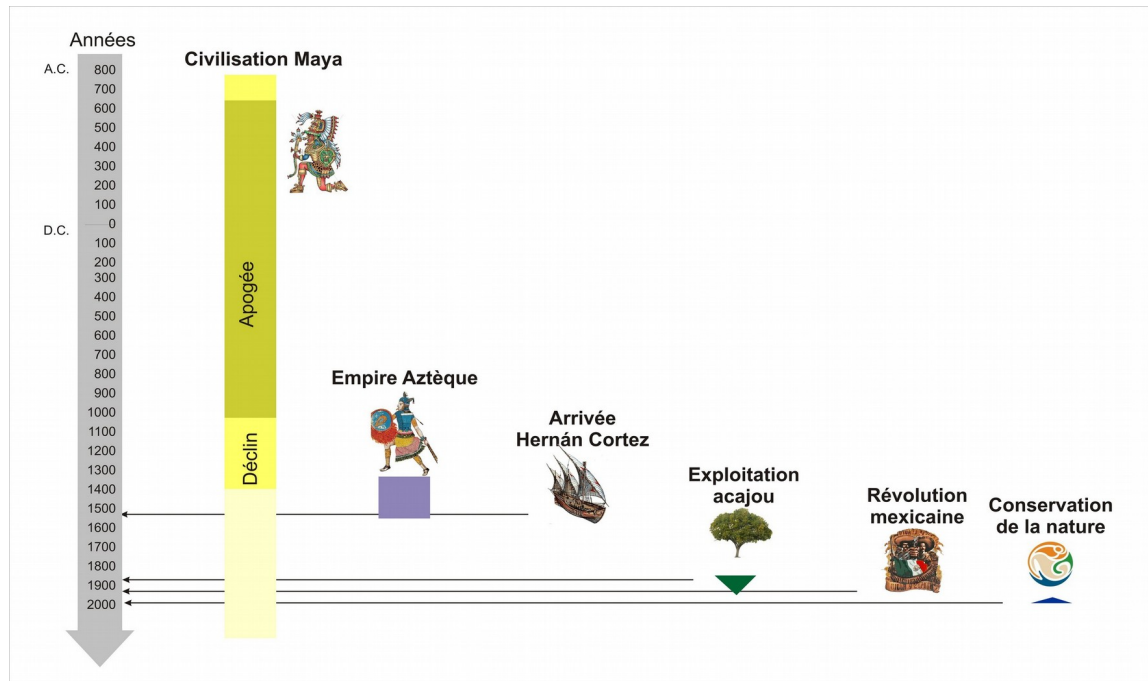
Années

A.C.
800
700
600
500
400
300
200
100
0
D.C.
100
200
300
400
500
600
700
800
900
1000
1100
1200
1300
1400
1500
1600
1700
1800
1900
2000

Civilisation Maya

Apogée

Déclin

Empire Aztèque

Arrivée Hernán Cortez

Exploitation acajou

Révolution mexicaine

Conservation de la nature